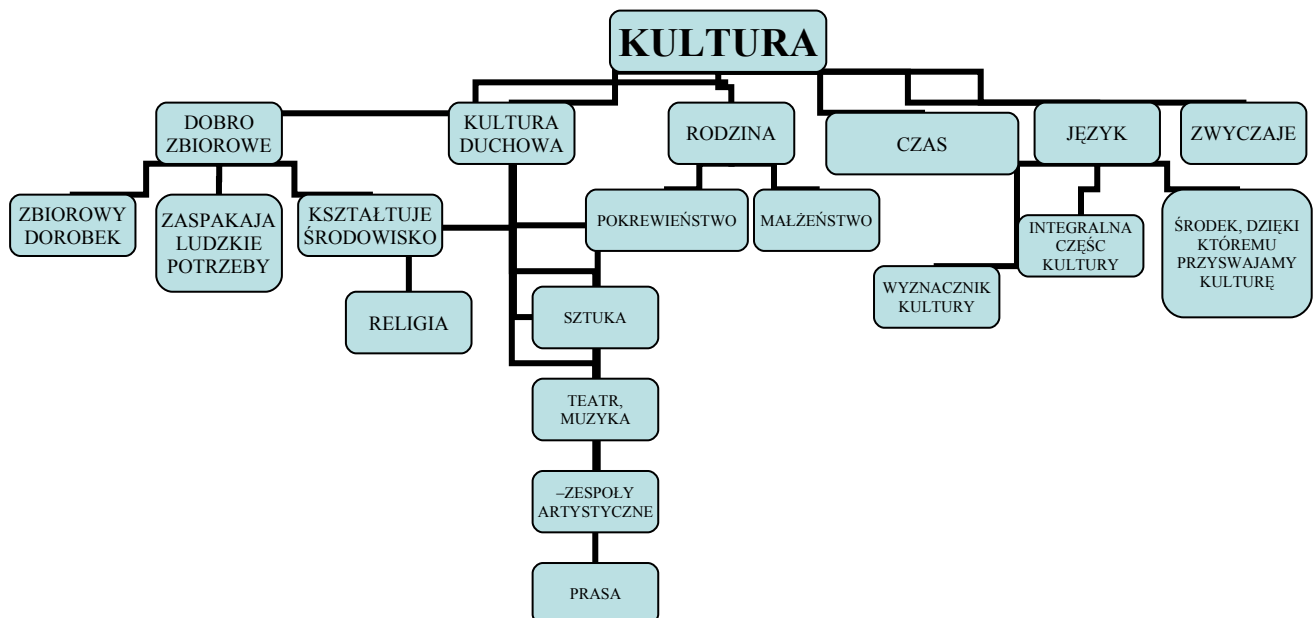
KULTURA

DOBRO ZBIOROWE

KULTURA DUCHOWA

RODZINA

CZAS

JĘZYK

ZWYCZAJE

ZBIOROWY DOROBEK

ZASPAKAJA LUDZKIE POTRZEBY

KSZTAŁTUJE ŚRODOWISKO

POKREWIEŃSTWO

MAŁŻEŃSTWO

INTEGRALNA CZĘŚC KULTURY

ŚRODEK, DZIĘKI KTÓREMU PRZYSWAJAMY KULTURĘ

WYZNACZNIK KULTURY

RELIGIA

SZTUKA

TEATR, MUZYKA

–ZESPOŁY ARTYSTYCZNE

PRASA